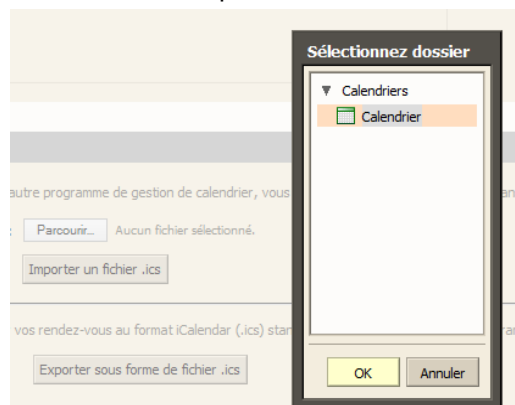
Sélectionnez dossier

▼ Calendriers

Calendrier

autre programme de gestion de calendrier, vous

: Parcourir... Aucun fichier sélectionné.

Importer un fichier .ics

vos rendez-vous au format iCalendar (.ics) stan

Exporter sous forme de fichier .ics

OK

Annuler